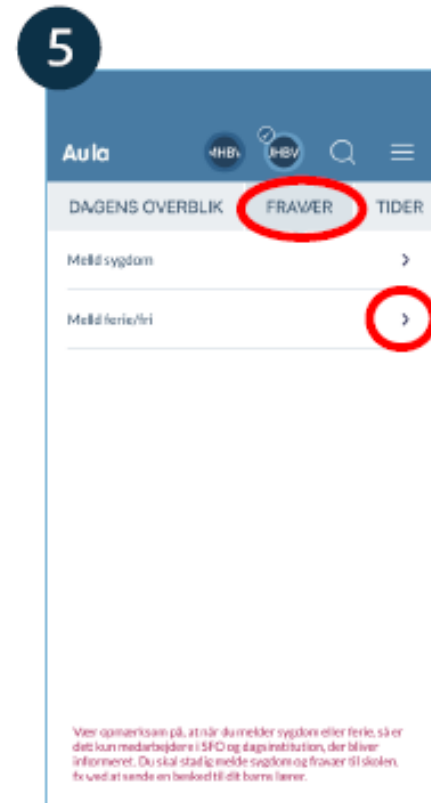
5

Aula

MHBV

JHBV

DAGENS OVERBLIK

FRAVÆR

TIDER

Meld sygdom

Meld ferie/fri

Vær opmærksom på, at når du melder sygdom eller ferie, så er det kun medarbejdere i SFO og dagsinstitution, der bliver informeret. Du skal stadig melde sygdom og fravær til skolen, fx ved at sende en besked til dit barns lærer.